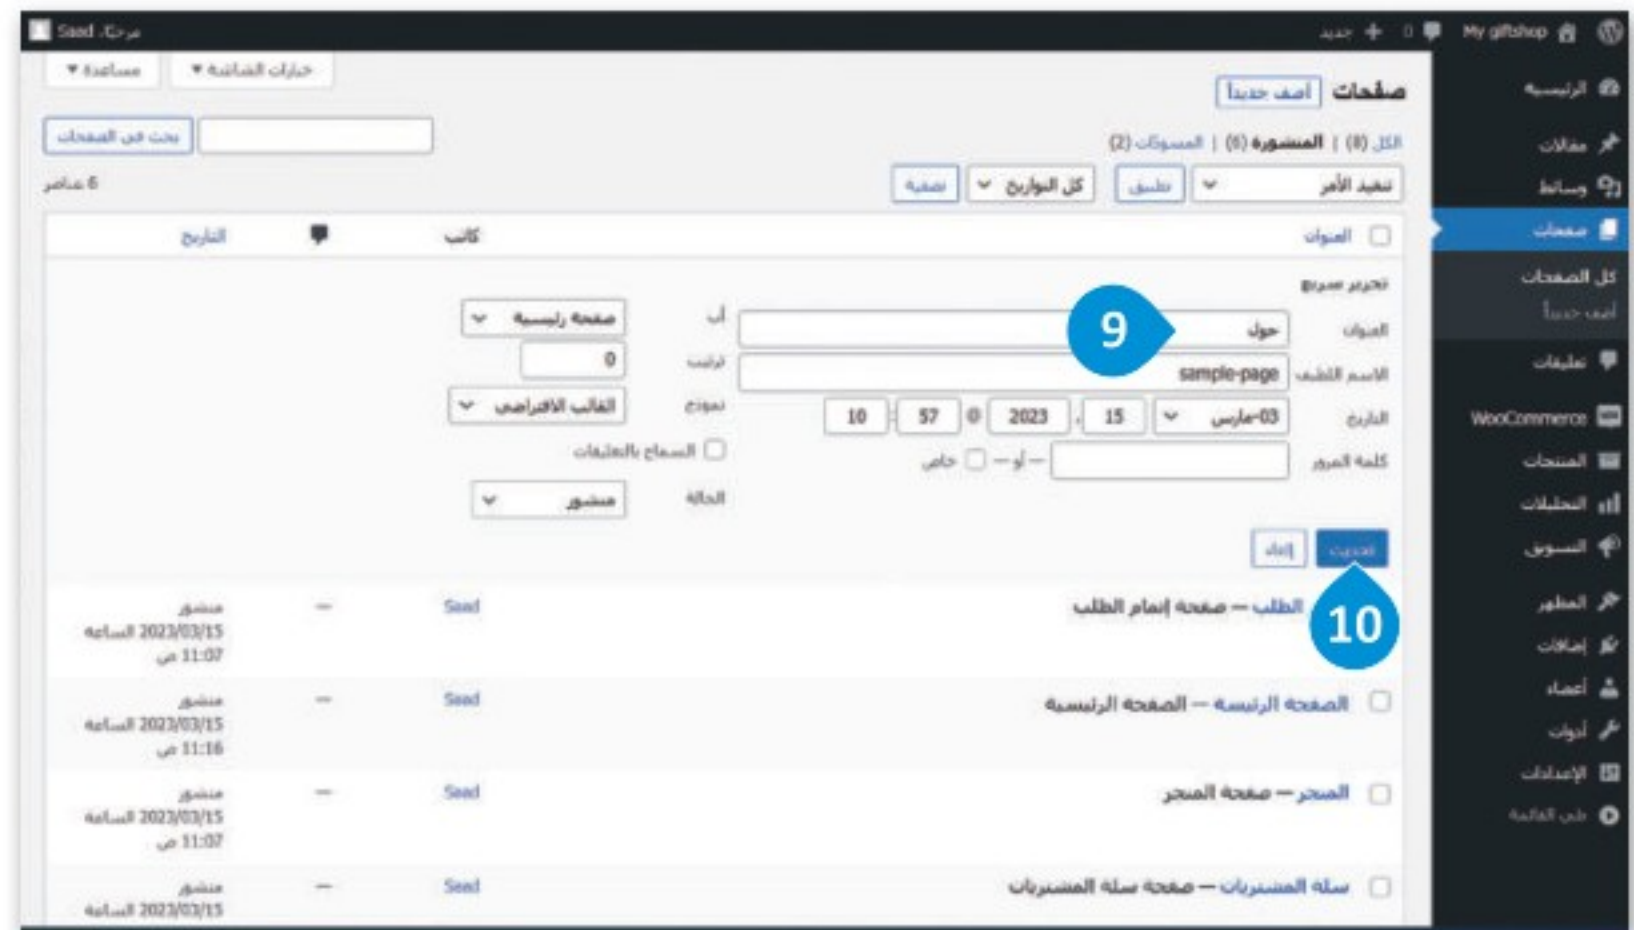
My giftshop | 0 | + جديد | مرحبًا، Saad

الرئيسية
مقالات
وسائط
صفحات
كل الصفحات
أضف جديدًا
تعليقات
WooCommerce
المنتجات
التحليلات
التسويق
المظهر
إضافات
أعضاء
أدوات
الإعدادات
طي القائمة

خيارات الشاشة ▾ | مساعدة ▾

صفحات | أضف جديدًا

الكل (8) | المنشورة (6) | المسودات (2)

بحث في الصفحات

تنفيذ الأمر | تطبيق | كل التواريخ | تصفية

6 عناصر

| | العنوان | كاتب | | التاريخ |
|---|---|---|---|---|

تحرير سريع

العنوان: حول
الاسم اللطيف: sample-page
التاريخ: 03-مارس | 15 | 2023 @ 57 | 10
كلمة المرور: —أو— خاص

أب: صفحة رئيسية
ترتيب: 0
نموذج: القالب الافتراضي
السماح بالتعليقات
الحالة: منشور

تحديث | إلغاء

9
10

| | العنوان | كاتب | | التاريخ |
|---|---|---|---|---|
| | الطلب — صفحة إتمام الطلب | Saad | — | منشور 2023/03/15 الساعة 11:07 ص |
| | الصفحة الرئيسة — الصفحة الرئيسية | Saad | — | منشور 2023/03/15 الساعة 11:16 ص |
| | المتجر — صفحة المتجر | Saad | — | منشور 2023/03/15 الساعة 11:07 ص |
| | سلة المشتريات — صفحة سلة المشتريات | Saad | — | منشور 2023/03/15 الساعة |